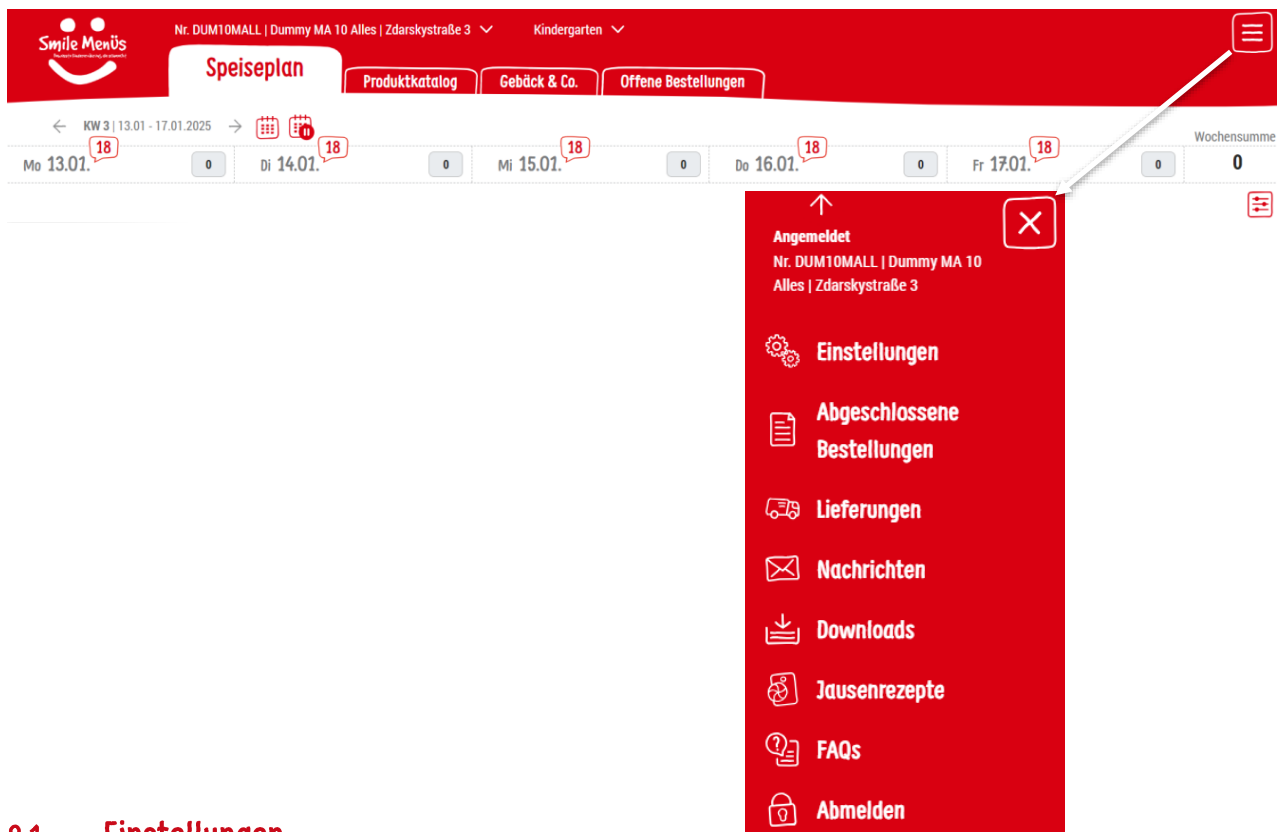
Smile Menüs

Nr. DUM10MALL | Dummy MA 10 Alles | Zdarskystraße 3
Kindergarten

Speiseplan
Produktkatalog
Gebäck & Co.
Offene Bestellungen

KW 3 | 13.01 - 17.01.2025

Wochensumme

Mo 13.01. 18 0
Di 14.01. 18 0
Mi 15.01. 18 0
Do 16.01. 18 0
Fr 17.01. 18 0
0

Angemeldet
Nr. DUM10MALL | Dummy MA 10 Alles | Zdarskystraße 3

Einstellungen
Abgeschlossene Bestellungen
Lieferungen
Nachrichten
Downloads
Jausenrezepte
FAQs
Abmelden

9.1 Einstellungen